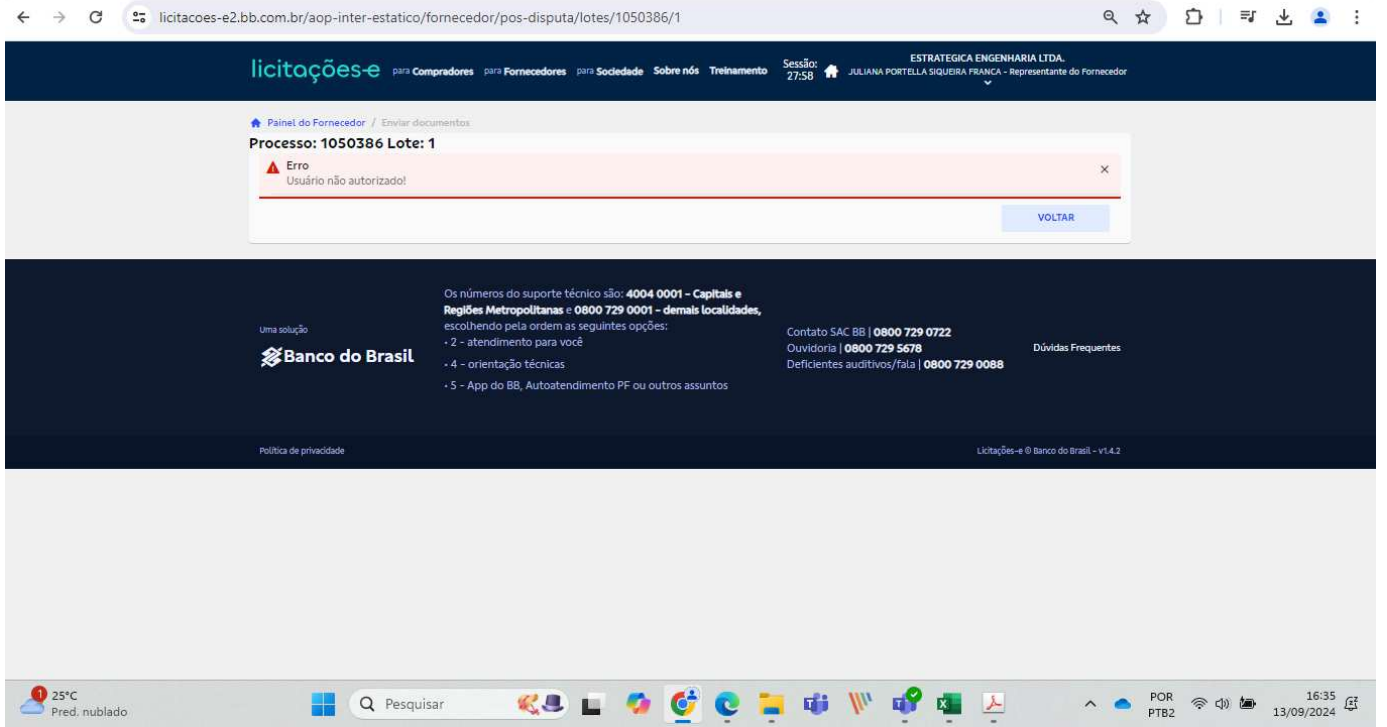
licitacoes-e2.bb.com.br/aop-inter-estatico/fornecedor/pos-disputa/lotes/1050386/1

licitações-e para Compradores para Fornecedores para Sociedade Sobre nós Treinamento Sessão: 27:58

ESTRATEGICA ENGENHARIA LTDA.
JULIANA PORTELLA SIQUEIRA FRANCA - Representante do Fornecedor

Painel do Fornecedor / Enviar documentos

Processo: 1050386 Lote: 1

Erro
Usuário não autorizado!

×

VOLTAR

Uma solução
Banco do Brasil

Os números do suporte técnico são: 4004 0001 - Capitais e Regiões Metropolitanas e 0800 729 0001 - demais localidades, escolhendo pela ordem as seguintes opções:
• 2 - atendimento para você
• 4 - orientação técnicas
• 5 - App do BB, Autoatendimento PF ou outros assuntos

Contato SAC BB | 0800 729 0722
Ouvidoria | 0800 729 5678
Deficientes auditivos/fala | 0800 729 0088

Dúvidas Frequentes

Política de privacidade

Licitações-e © Banco do Brasil - v1.4.2

1 25°C
Pred. nublado

Pesquisar

POR PTB2

16:35
13/09/2024